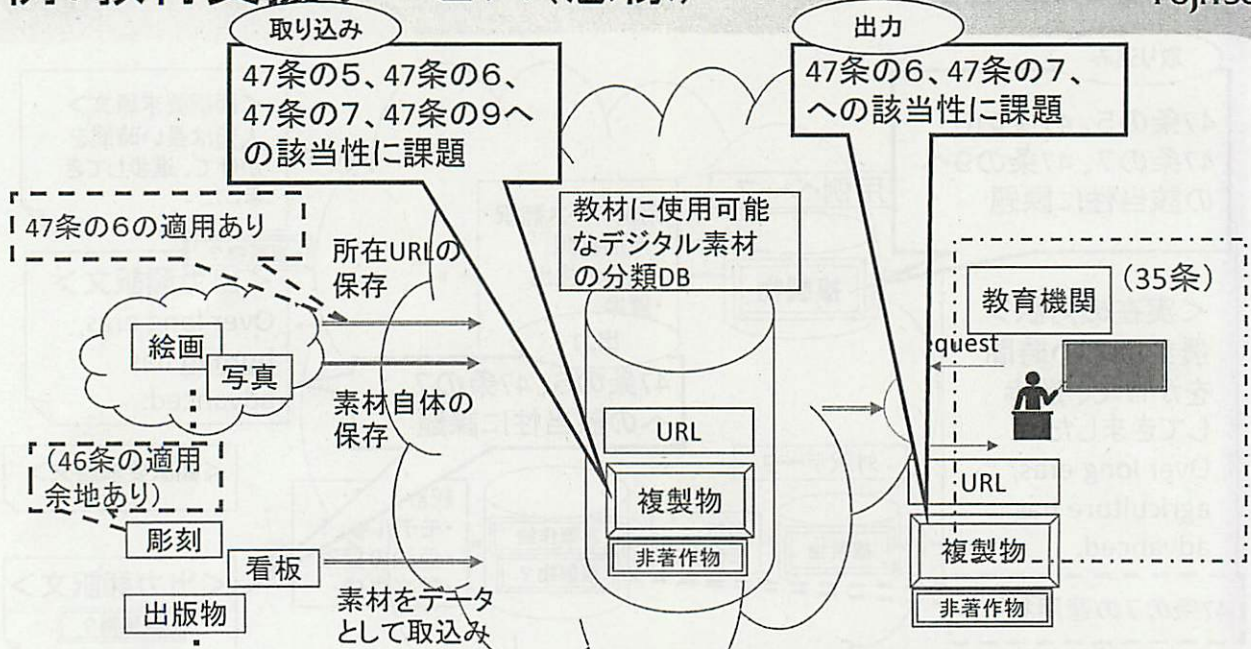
取り込み

47条の5、47条の6、47条の7、47条の9への該当性に課題

出力

47条の6、47条の7、への該当性に課題

47条の6の適用あり

所在URLの保存

教材に使用可能なデジタル素材の分類DB

教育機関

(35条)

equest

絵画

写真

素材自体の保存

URL

(46条の適用余地あり)

複製物

非著作物

URL

彫刻

看板

複製物

出版物

素材をデータとして取込み

非著作物

Fujitsu